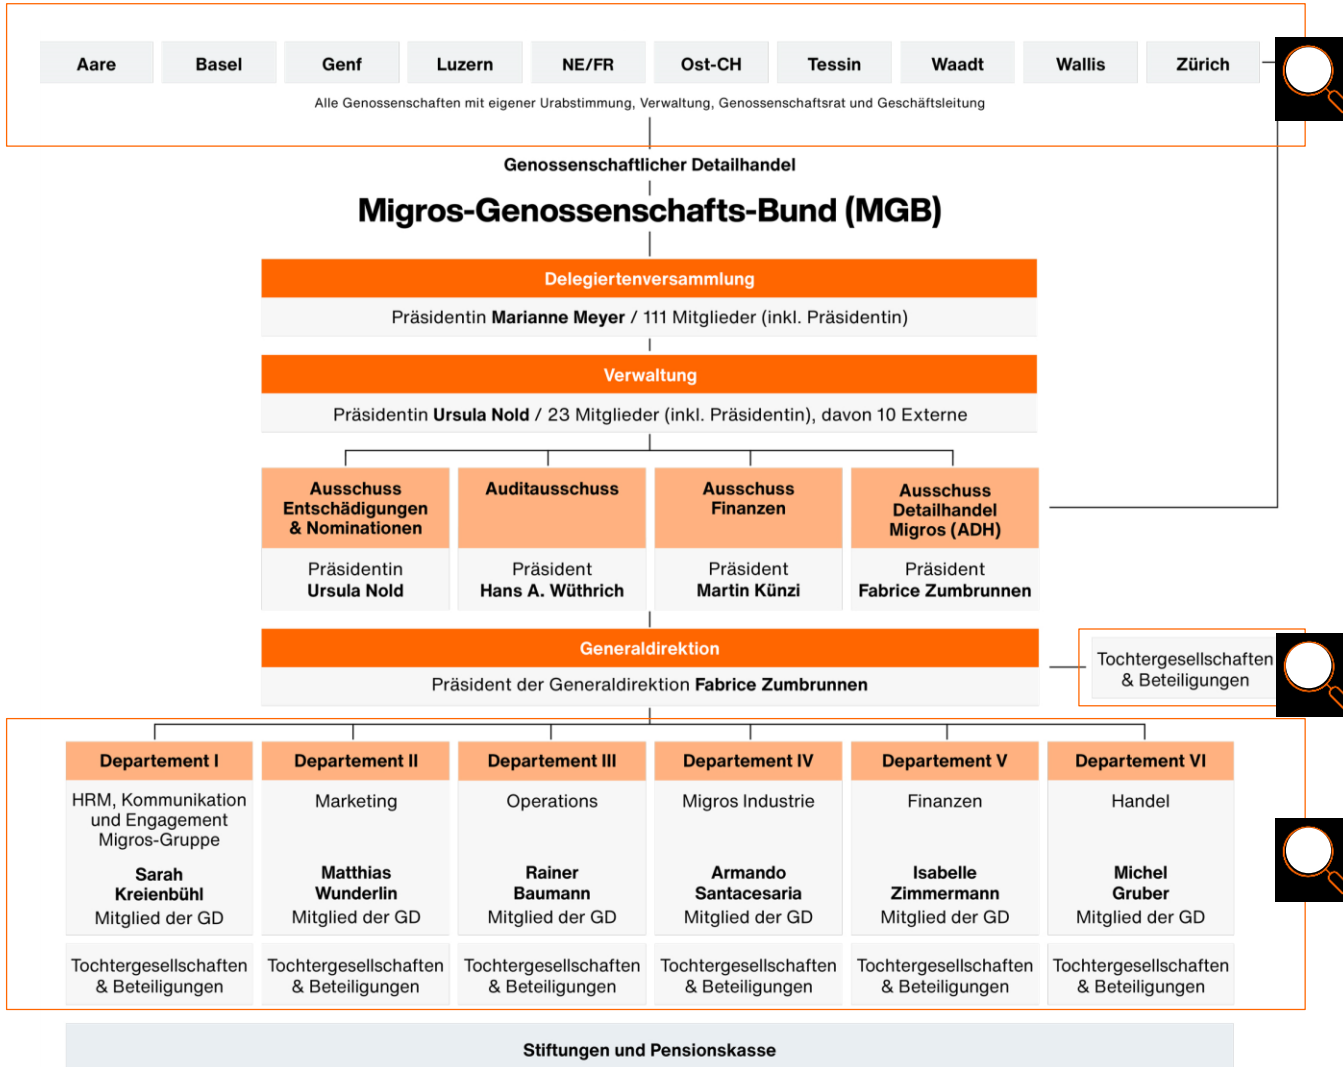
| Aare | Basel | Genf | Luzern | NE/FR | Ost-CH | Tessin | Waadt | Wallis | Zürich |
|---|---|---|---|---|---|---|---|---|---|

Alle Genossenschaften mit eigener Urabstimmung, Verwaltung, Genossenschaftsrat und Geschäftsleitung

Genossenschaftlicher Detailhandel

Migros-Genossenschafts-Bund (MGB)

Delegiertenversammlung

Präsidentin **Marianne Meyer** / 111 Mitglieder (inkl. Präsidentin)

Verwaltung

Präsidentin **Ursula Nold** / 23 Mitglieder (inkl. Präsidentin), davon 10 Externe

| Ausschuss Entschädigungen & Nominationen | Auditausschuss | Ausschuss Finanzen | Ausschuss Detailhandel Migros (ADH) |
|---|---|---|---|
| Präsidentin **Ursula Nold** | Präsident **Hans A. Wüthrich** | Präsident **Martin Künzi** | Präsident **Fabrice Zumbrunnen** |

Generaldirektion

Präsident der Generaldirektion **Fabrice Zumbrunnen**

Tochtergesellschaften & Beteiligungen

| Departement I | Departement II | Departement III | Departement IV | Departement V | Departement VI |
|---|---|---|---|---|---|
| HRM, Kommunikation und Engagement Migros-Gruppe | Marketing | Operations | Migros Industrie | Finanzen | Handel |
| **Sarah Kreienbühl** Mitglied der GD | **Matthias Wunderlin** Mitglied der GD | **Rainer Baumann** Mitglied der GD | **Armando Santacesaria** Mitglied der GD | **Isabelle Zimmermann** Mitglied der GD | **Michel Gruber** Mitglied der GD |
| Tochtergesellschaften & Beteiligungen | Tochtergesellschaften & Beteiligungen | Tochtergesellschaften & Beteiligungen | Tochtergesellschaften & Beteiligungen | Tochtergesellschaften & Beteiligungen | Tochtergesellschaften & Beteiligungen |

Stiftungen und Pensionskasse